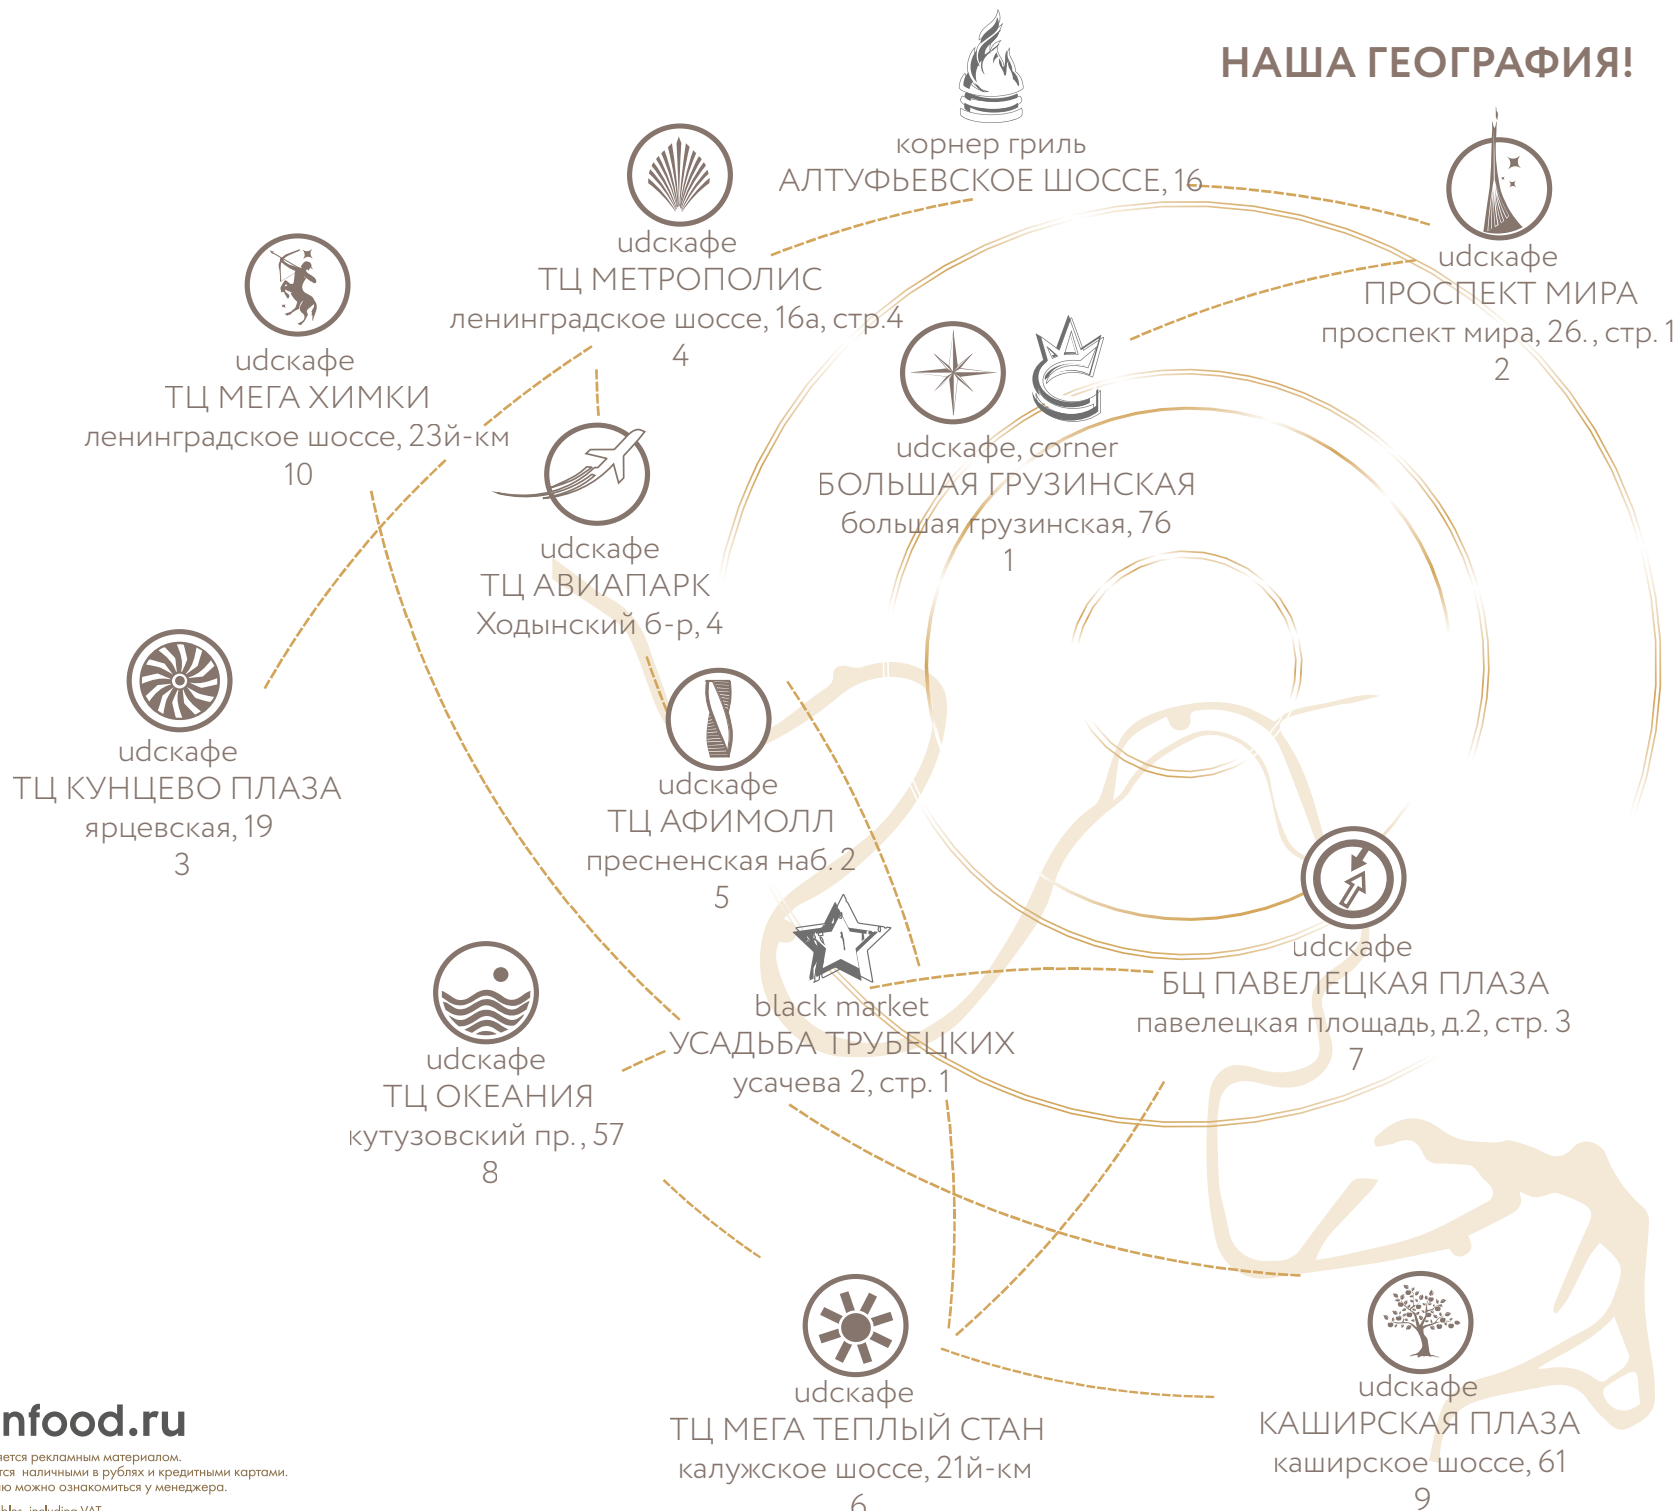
НАША ГЕОГРАФИЯ!

корнер гриль
АЛТУФЬЕВСКОЕ ШОССЕ, 16

udcкафе
ТЦ МЕТРОПОЛИС
ленинградское шоссе, 16а, стр.4
4

udcкафе
ПРОСПЕКТ МИРА
проспект мира, 26., стр. 1
2

udcкафе
ТЦ МЕГА ХИМКИ
ленинградское шоссе, 23й-км
10

udcкафе, corner
БОЛЬШАЯ ГРУЗИНСКАЯ
большая грузинская, 76
1

udcкафе
ТЦ АВИАПАРК
Ходынский б-р, 4

udcкафе
ТЦ КУНЦЕВО ПЛАЗА
ярцевская, 19
3

udcкафе
ТЦ АФИМОЛЛ
пресненская наб. 2
5

udcкафе
БЦ ПАВЕЛЕЦКАЯ ПЛАЗА
павелецкая площадь, д.2, стр. 3
7

black market
УСАДЬБА ТРУБЕЦКИХ
усачева 2, стр. 1

udcкафе
ТЦ ОКЕАНИЯ
кутузовский пр., 57
8

udcкафе
ТЦ МЕГА ТЕПЛЫЙ СТАН
калужское шоссе, 21й-км
6

udcкафе
КАШИРСКАЯ ПЛАЗА
каширское шоссе, 61
9

nfood.ru
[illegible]ется рекламным материалом.
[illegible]тся наличными в рублях и кредитными картами.
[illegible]ю можно ознакомиться у менеджера.
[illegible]bles, including VAT